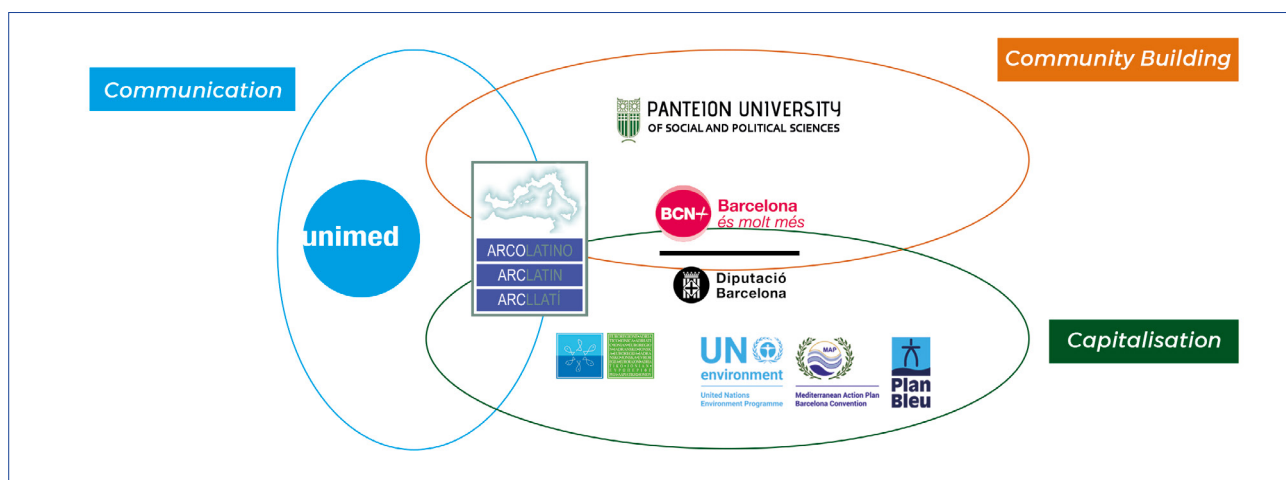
Communication

Community Building

PANTEION UNIVERSITY
OF SOCIAL AND POLITICAL SCIENCES

unimed

ARCOLATINO
ARCLATIN
ARCLLATÍ

BCN Barcelona
és molt més

Diputació
Barcelona

Capitalisation

UN environment
United Nations
Environment Programme

MAP
Mediterranean Action Plan
Barcelona Convention

Plan
Bleu